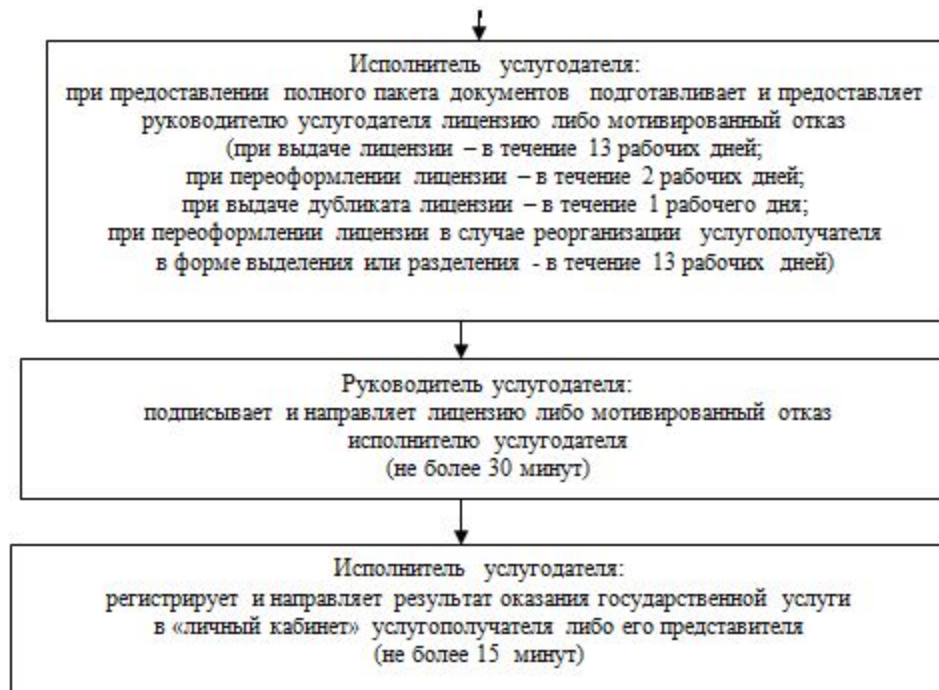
Исполнитель услугодателя:
при предоставлении полного пакета документов подготавливает и предоставляет руководителю услугодателя лицензию либо мотивированный отказ
(при выдаче лицензии – в течение 13 рабочих дней;
при переоформлении лицензии – в течение 2 рабочих дней;
при выдаче дубликата лицензии – в течение 1 рабочего дня;
при переоформлении лицензии в случае реорганизации услугополучателя в форме выделения или разделения - в течение 13 рабочих дней)

Руководитель услугодателя:
подписывает и направляет лицензию либо мотивированный отказ исполнителю услугодателя
(не более 30 минут)

Исполнитель услугодателя:
регистрирует и направляет результат оказания государственной услуги в «личный кабинет» услугополучателя либо его представителя
(не более 15 минут)